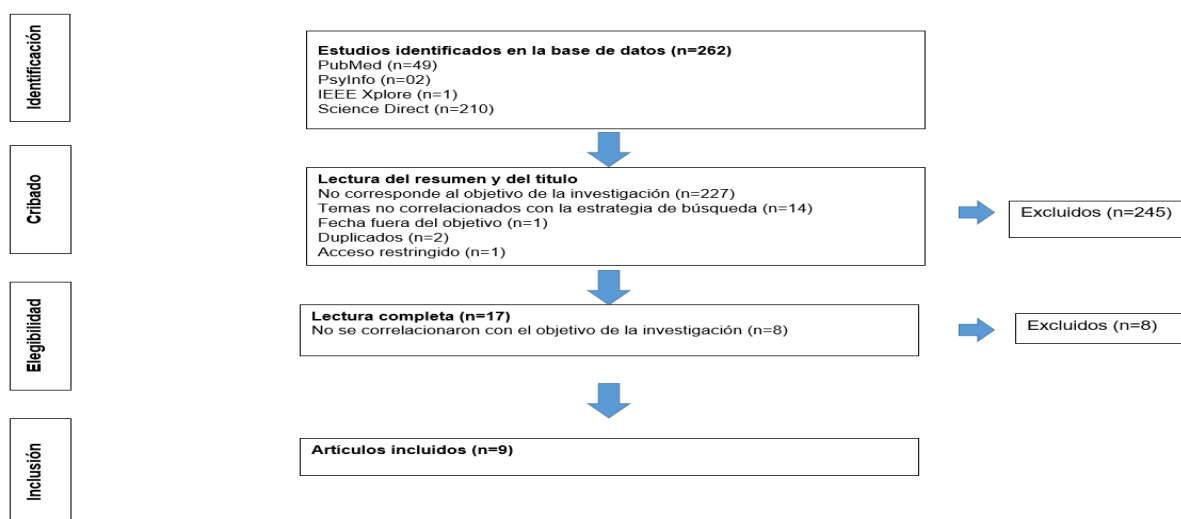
Identificación

Estudios identificados en la base de datos (n=262)
PubMed (n=49)
PsyInfo (n=02)
IEEE Xplore (n=1)
Science Direct (n=210)

Cribado

Lectura del resumen y del titulo
No corresponde al objetivo de la investigación (n=227)
Temas no correlacionados con la estrategia de búsqueda (n=14)
Fecha fuera del objetivo (n=1)
Duplicados (n=2)
Acceso restringido (n=1)

Excluidos (n=245)

Elegibilidad

Lectura completa (n=17)
No se correlacionaron con el objetivo de la investigación (n=8)

Excluidos (n=8)

Inclusión

Artículos incluidos (n=9)